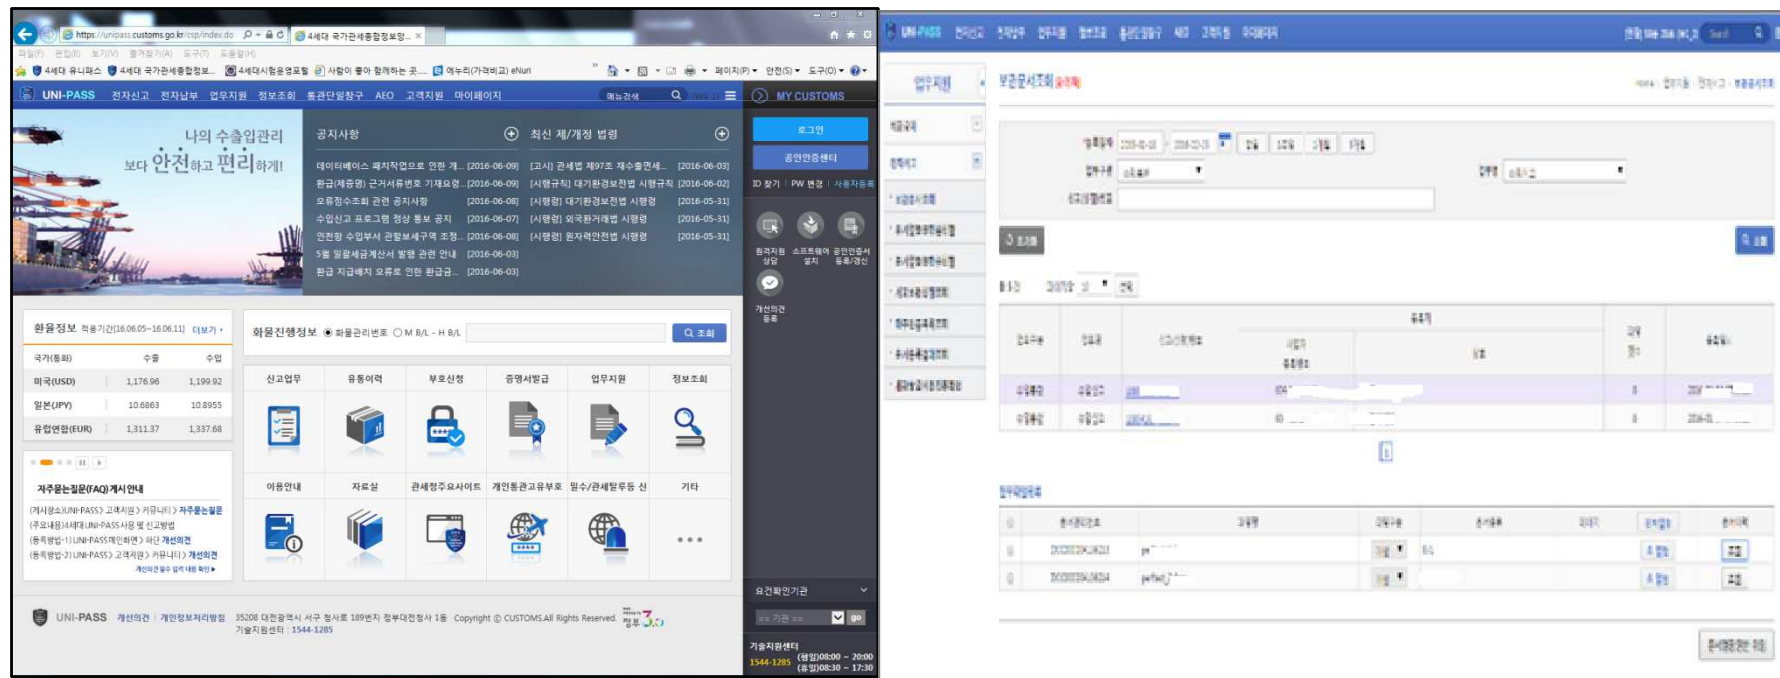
https://unipass.customs.go.kr/csp/index.do
4세대 국가관세종합정보...
파일(F) 편집(E) 보기(V) 즐겨찾기(A) 도구(T) 도움말(H)
4세대 유니패스 4세대 국가관세종합정보... 4세대시험운영포털 사랑이 풍부 함께하는 곳... 에누리(가격비교) eNuri
페이지(P) 안전(S) 도구(O)

UNI-PASS 전자신고 전자납부 업무지원 정보조회 통관단일창구 AEO 고객지원 마이페이지
MY CUSTOMS

나의 수출입관리
보다 안전하고 편리하게!

공지사항
데이터베이스 패치작업으로 인한 개... [2016-06-09]
환급(제증명) 근거서류번호 기재요령... [2016-06-09]
오류점수조회 관련 공지사항 [2016-06-08]
수입신고 프로그램 정상 통보 공지 [2016-06-07]
인천항 수입부서 관할보세구역 조정... [2016-06-08]
5월 일괄세금계산서 발행 관련 안내 [2016-06-03]
환급 지급에서 오류로 인한 환급금... [2016-06-03]

최신 제/개정 법령
[고시] 관세법 제97조 재수출면세... [2016-06-03]
[시행규칙] 대기환경보전법 시행규칙 [2016-06-02]
[시행령] 대기환경보전법 시행령 [2016-05-31]
[시행령] 외국환거래법 시행령 [2016-05-31]
[시행령] 원자력안전법 시행령 [2016-05-31]

로그인
공인인증센터
ID 찾기 | PW 변경 | 사용자등록
원격지원 상담 | 소프트웨어 설치 | 공인인증서 등록/갱신
개선의견 등록

환율정보 적용기간[16.06.05~16.06.11] 더보기
| 국가(통화) | 수출 | 수입 |
|---|---|---|
| 미국(USD) | 1,176.96 | 1,199.92 |
| 일본(JPY) | 10.6863 | 10.8955 |
| 유럽연합(EUR) | 1,311.37 | 1,337.68 |

화물진행정보 ● 화물관리번호 ○ M B/L - H B/L 조회

신고업무 유통이력 부호신청 증명서발급 업무지원 정보조회
이용안내 자료실 관세청주요사이트 개인통관고유부호 밀수/관세탈루등 신 기타

자주묻는질문(FAQ)게시안내
(게시장소)UNI-PASS> 고객지원> 커뮤니티> 자주묻는질문
(주요내용)4세대UNI-PASS사용 및 신고방법
(등록방법-1)UNI-PASS메인화면> 하단 개선의견
(등록방법-2)UNI-PASS> 고객지원> 커뮤니티> 개선의견
개선의견 등 수집 대상 확인

요건확인기관
go
기술지원센터 1544-1285 (평일)08:00 ~ 20:00 (휴일)08:30 ~ 17:30

UNI-PASS 개선의견 개인정보처리방침 35208 대전광역시 서구 청사로 189번지 정부대전청사 1동 Copyright © CUSTOMS.All Rights Reserved. 기술지원센터 : 1544-1285

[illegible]